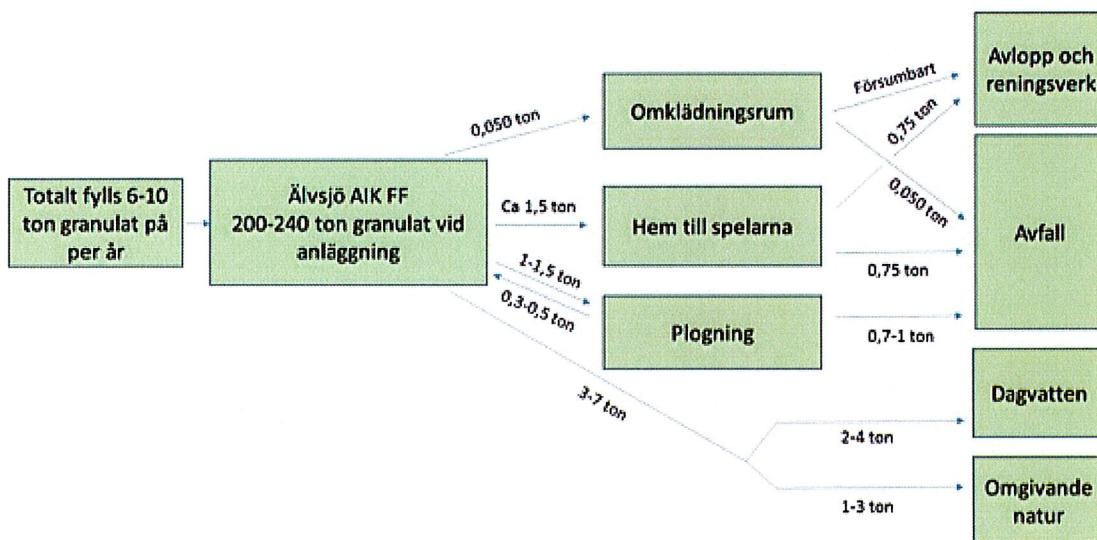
Totalt fylls 6-10 ton granulat på per år

Älvsjö AIK FF
200-240 ton granulat vid anläggning

0,050 ton

Ca 1,5 ton

1-1,5 ton

0,3-0,5 ton

3-7 ton

Omklädningsrum

Hem till spelarna

Plogning

Försumbart

0,75 ton

0,050 ton

0,75 ton

0,7-1 ton

2-4 ton

1-3 ton

Avlopp och reningsverk

Avfall

Dagvatten

Omgivande natur